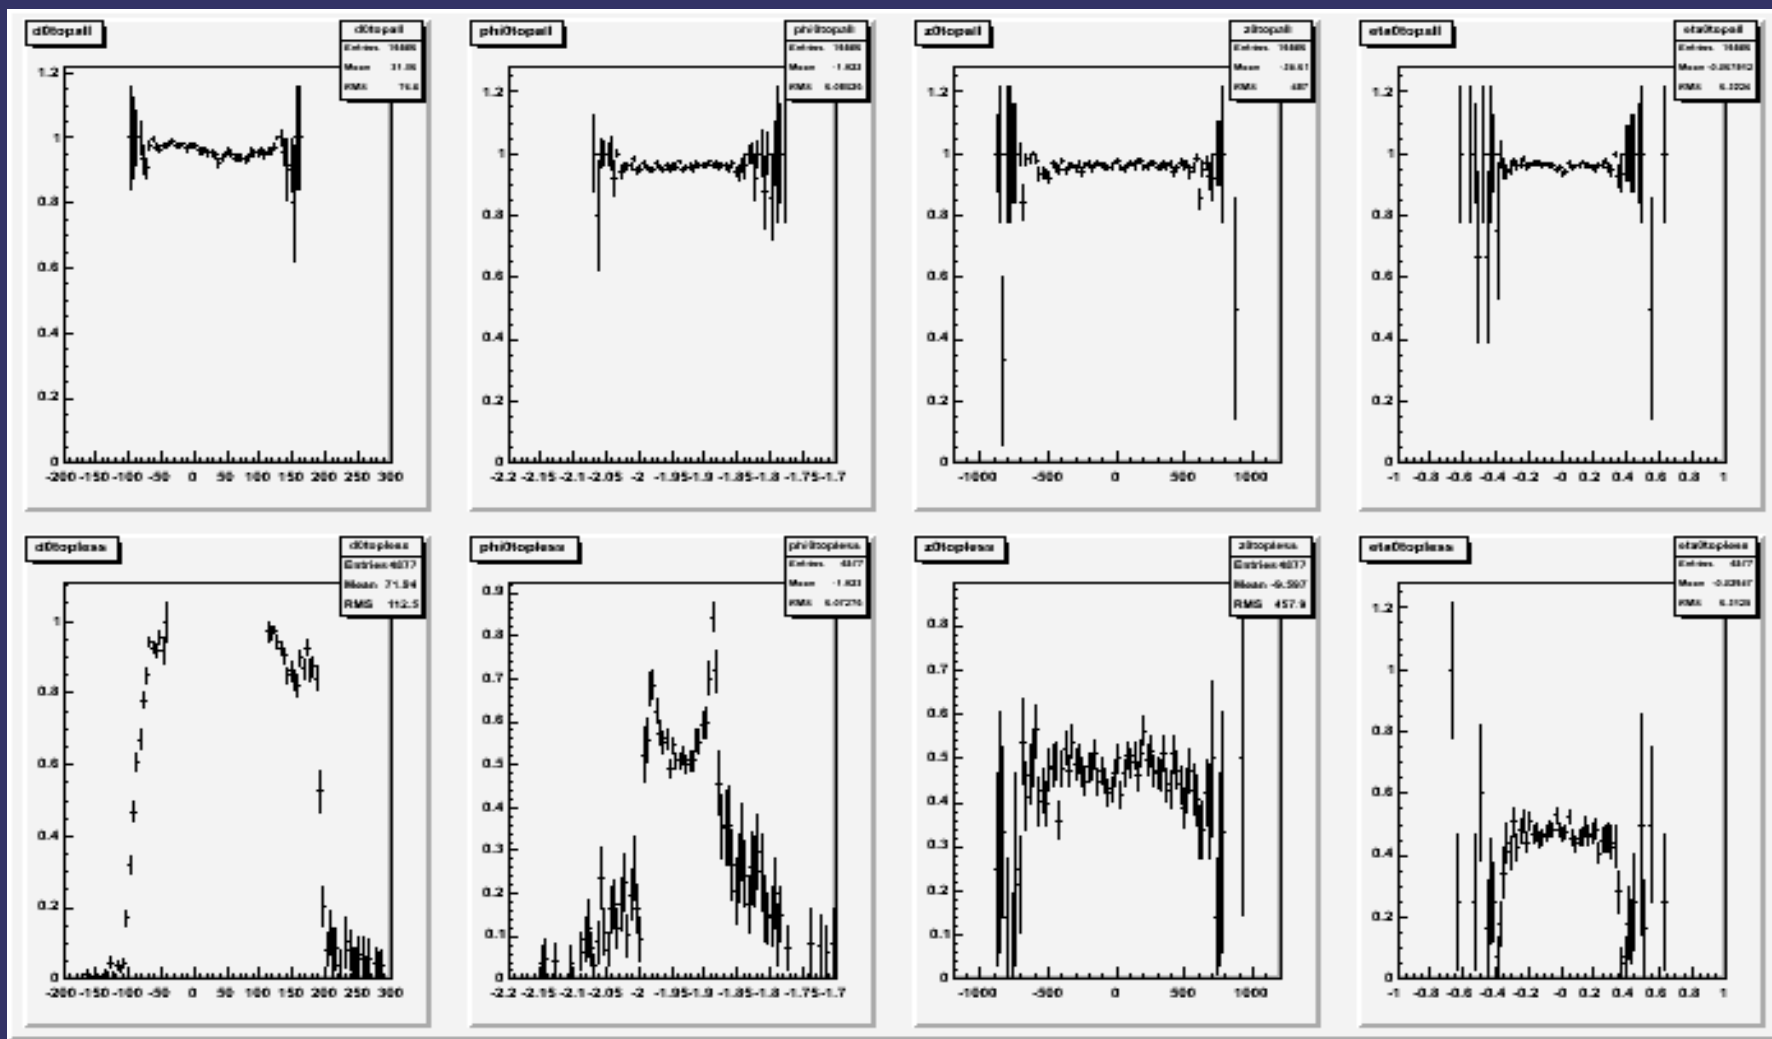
d0topall

d0topall
Entries 16886
Mean 31.86
RMS 76.6

1.2
1
0.8
0.6
0.4
0.2
0
-200 -150 -100 -50 0 50 100 150 200 250 300

phi0topall

phi0topall
Entries 16886
Mean -1.933
RMS 0.08036

1.2
1
0.8
0.6
0.4
0.2
0
-2.2 -2.15 -2.1 -2.05 -2 -1.95 -1.9 -1.85 -1.8 -1.75 -1.7

z0topall

z0topall
Entries 16886
Mean -26.61
RMS 487

1.2
1
0.8
0.6
0.4
0.2
0
-1000 -500 0 500 1000

eta0topall

eta0topall
Entries 16886
Mean -0.007012
RMS 0.3224

1.2
1
0.8
0.6
0.4
0.2
0
-1 -0.8 -0.6 -0.4 -0.2 -0 0.2 0.4 0.6 0.8 1

d0topless

d0topless
Entries 4877
Mean 71.94
RMS 112.5

1
0.8
0.6
0.4
0.2
0
-200 -150 -100 -50 0 50 100 150 200 250 300

phi0topless

phi0topless
Entries 4877
Mean -1.933
RMS 0.07276

0.9
0.8
0.7
0.6
0.5
0.4
0.3
0.2
0.1
0
-2.2 -2.15 -2.1 -2.05 -2 -1.95 -1.9 -1.85 -1.8 -1.75 -1.7

z0topless

z0topless
Entries 4877
Mean -9.597
RMS 457.9

0.8
0.7
0.6
0.5
0.4
0.3
0.2
0.1
0
-1000 -500 0 500 1000

eta0topless

eta0topless
Entries 4877
Mean -0.02847
RMS 0.3129

1.2
1
0.8
0.6
0.4
0.2
0
-1 -0.8 -0.6 -0.4 -0.2 -0 0.2 0.4 0.6 0.8 1